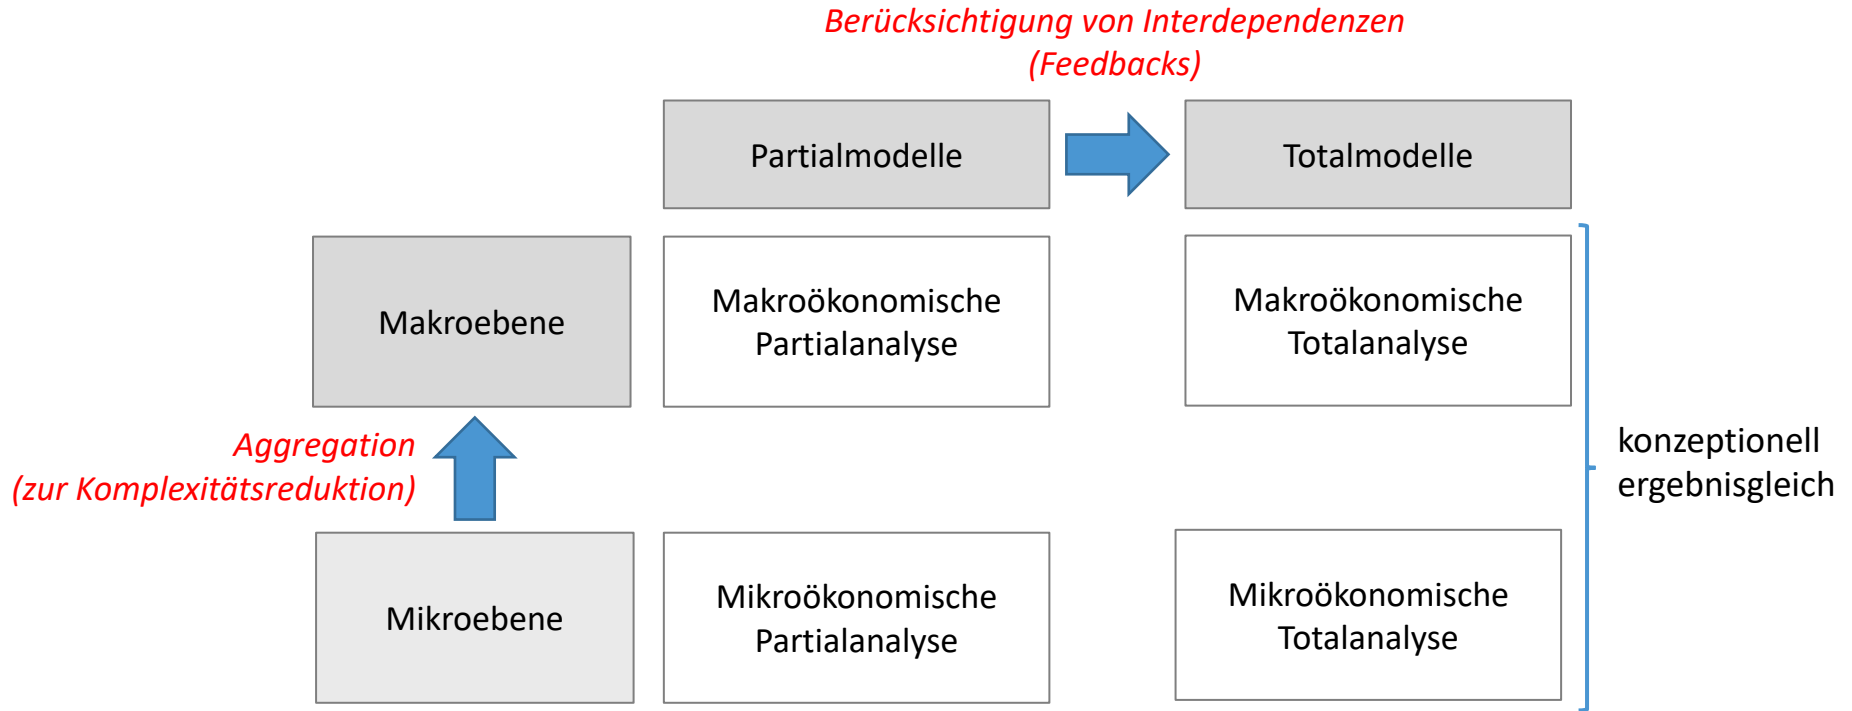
Berücksichtigung von Interdependenzen (Feedbacks)

| | Partialmodelle | Totalmodelle |
|---|---|---|
| Makroebene | Makroökonomische Partialanalyse | Makroökonomische Totalanalyse |
| Mikroebene | Mikroökonomische Partialanalyse | Mikroökonomische Totalanalyse |

Aggregation (zur Komplexitätsreduktion)

konzeptionell ergebnisgleich